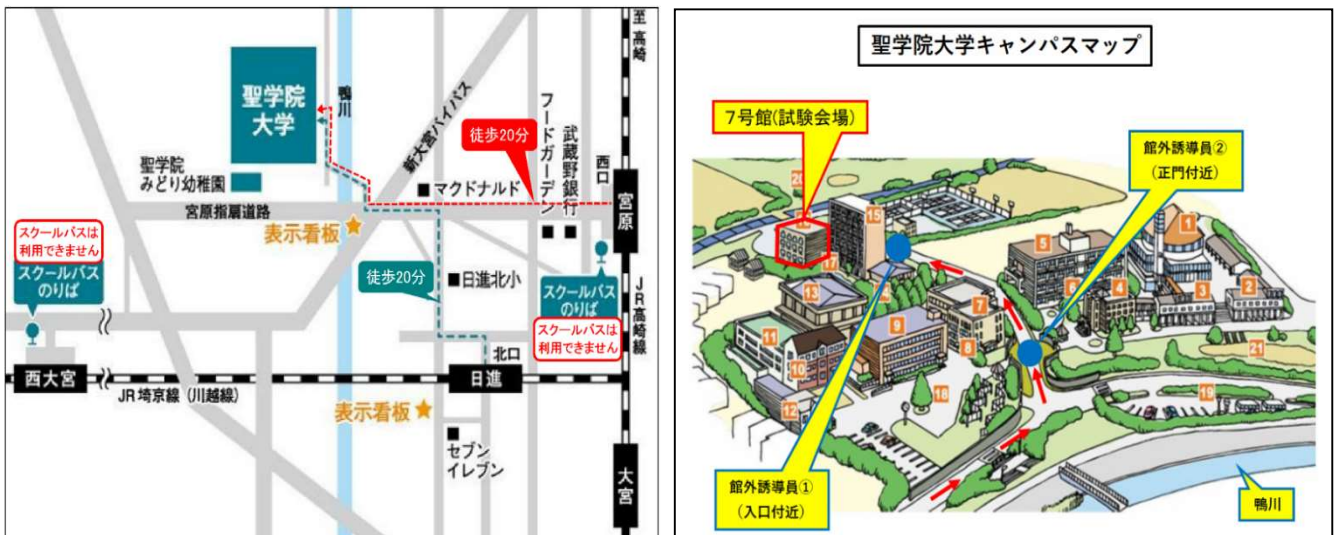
至高崎

聖学院大学

鴨川

新大宮バイパス

フードガーデン

武蔵野銀行

徒歩20分

西口

聖学院みどり幼稚園

■ マクドナルド

宮原

宮原指扇道路

表示看板

スクールバスは利用できません

スクールバスのりば

徒歩20分

■ 日進北小

スクールバスのりば

JR高崎線

スクールバスは利用できません

北口

西大宮

日進

JR埼京線（川越線）

表示看板

セブンイレブン

大宮

聖学院大学キャンパスマップ

7号館(試験会場)

館外誘導員②
(正門付近)

20

15

16

1

5

17

6

14

4

3

2

13

7

9

11

8

21

10

18

19

12

館外誘導員①
(入口付近)

鴨川